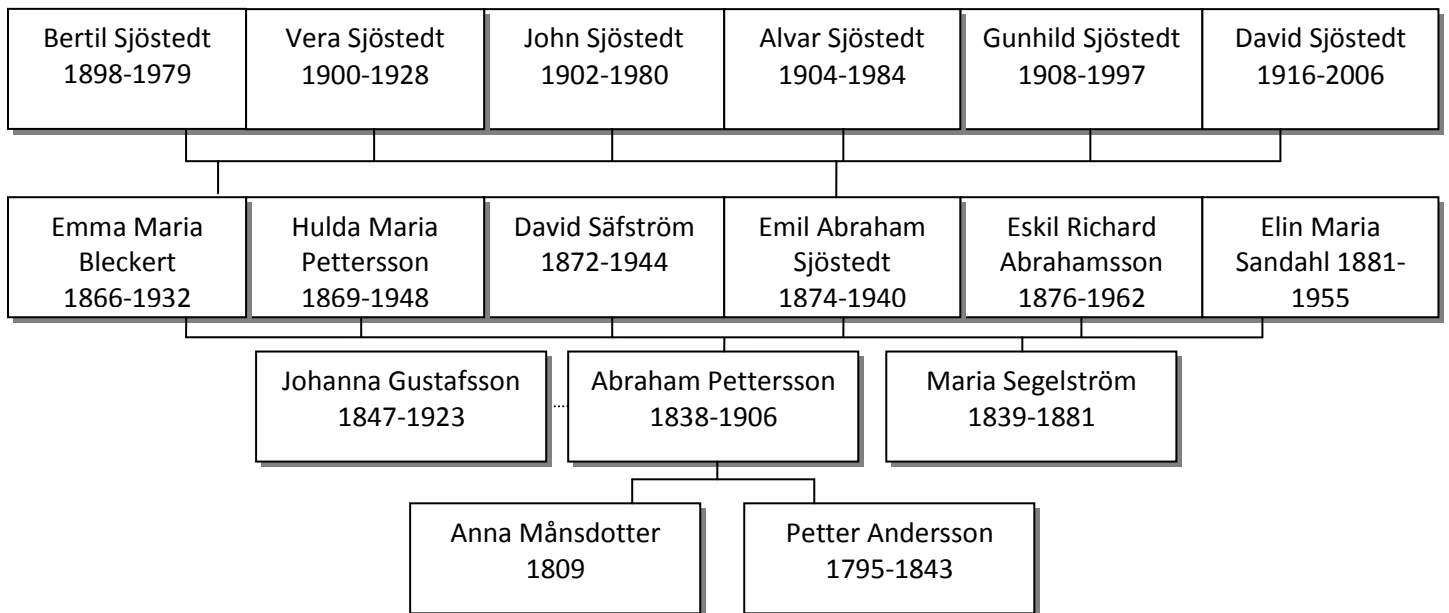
Bertil Sjöstedt
1898-1979

Vera Sjöstedt
1900-1928

John Sjöstedt
1902-1980

Alvar Sjöstedt
1904-1984

Gunhild Sjöstedt
1908-1997

David Sjöstedt
1916-2006

Emma Maria Bleckert
1866-1932

Hulda Maria Pettersson
1869-1948

David Säfström
1872-1944

Emil Abraham Sjöstedt
1874-1940

Eskil Richard Abrahamsson
1876-1962

Elin Maria Sandahl 1881-1955

Johanna Gustafsson
1847-1923

Abraham Pettersson
1838-1906

Maria Segelström
1839-1881

Anna Månsdotter
1809

Petter Andersson
1795-1843